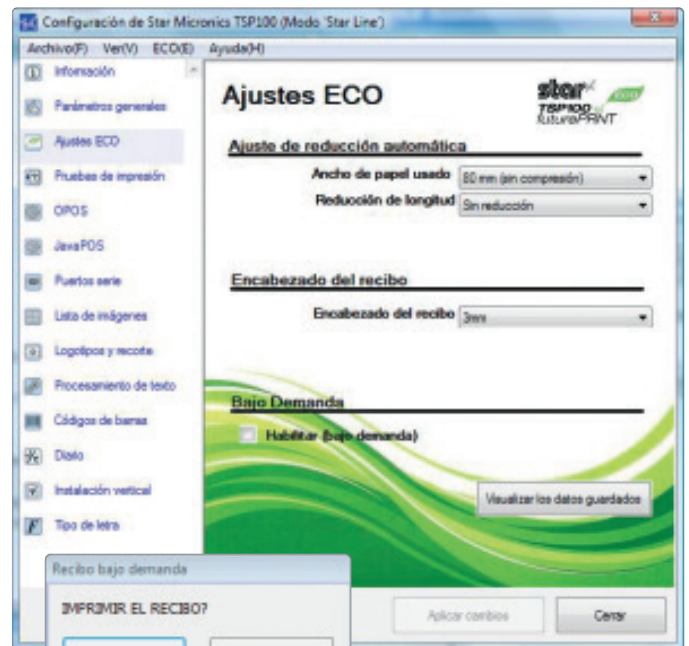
Configuración de Star Micronics TSP100 (Modo 'Star Line')

Archivo(F) Ver(V) ECO(E) Ayuda(H)

Información
Parámetros generales
Ajustes ECO
Pruebas de impresión
OPOS
JavaPOS
Puertos serie
Lista de imágenes
Logotipos y recorte
Procesamiento de texto
Códigos de barras
Diseño
Instalación vertical
Tipo de letra

Ajustes ECO

star eco
TSP100
futurePRNT

Ajuste de reducción automática

Ancho de papel usado 80 mm (sin compresión)
Reducción de longitud Sin reducción

Encabezado del recibo

Encabezado del recibo 3mm

Bajo Demanda

Habilitar (bajo demanda)

Visualizar los datos guardados

Recibo bajo demanda

IMPRIMIR EL RECIBO?

Aplicar cambios

Cerrar